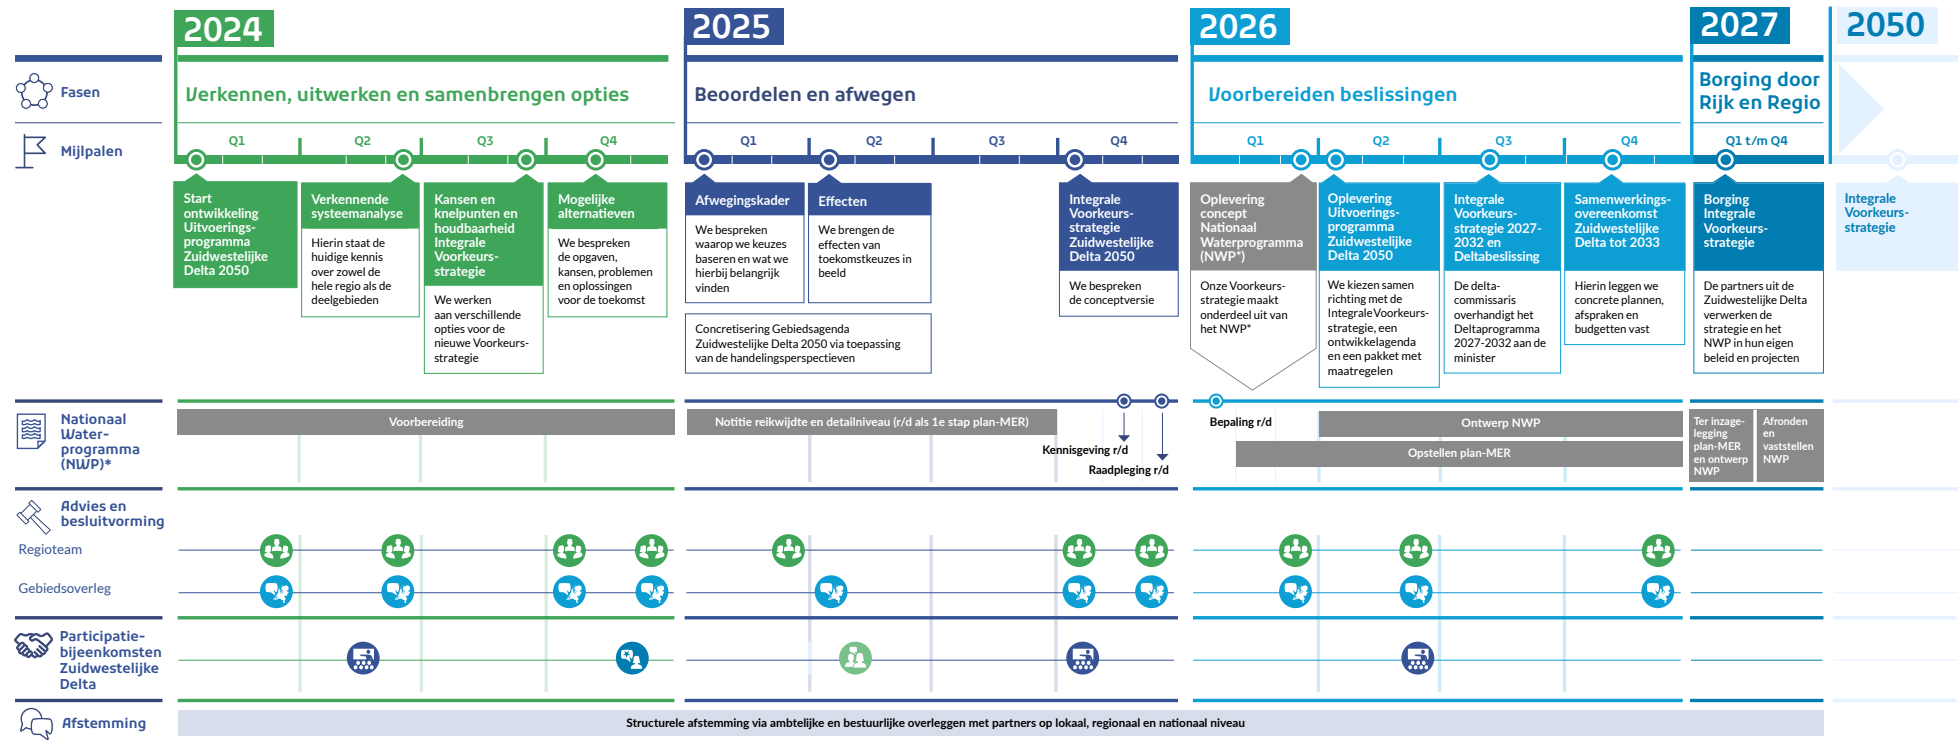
2024

2025

2026

2027

2050

Fasen

Verkennen, uitwerken en samenbrengen opties

Beoordelen en afwegen

Voorbereiden beslissingen

Borging door Rijk en Regio

Mijlpalen

Q1 Q2 Q3 Q4

Q1 Q2 Q3 Q4

Q1 Q2 Q3 Q4

Q1 t/m Q4

Start ontwikkeling Uitvoeringsprogramma Zuidwestelijke Delta 2050

Verkennende systeemanalyse

Hierin staat de huidige kennis over zowel de hele regio als de deelgebieden

Kansen en knelpunten en houdbaarheid Integrale Voorkeursstrategie

We werken aan verschillende opties voor de nieuwe Voorkeursstrategie

Mogelijke alternatieven

We bespreken de opgaven, kansen, problemen en oplossingen voor de toekomst

Afwegingskader

We bespreken waarop we keuzes baseren en wat we hierbij belangrijk vinden

Effecten

We brengen de effecten van toekomstkeuzes in beeld

Concretisering Gebiedsagenda Zuidwestelijke Delta 2050 via toepassing van de handelingsperspectieven

Integrale Voorkeursstrategie Zuidwestelijke Delta 2050

We bespreken de conceptversie

Oplevering concept Nationaal Waterprogramma (NWP*)

Onze Voorkeursstrategie maakt onderdeel uit van het NWP*

Oplevering Uitvoeringsprogramma Zuidwestelijke Delta 2050

We kiezen samen richting met de Integrale Voorkeursstrategie, een ontwikkelagenda en een pakket met maatregelen

Integrale Voorkeursstrategie 2027-2032 en Deltabeslissing

De deltacommissaris overhandigt het Deltaprogramma 2027-2032 aan de minister

Samenwerkingsovereenkomst Zuidwestelijke Delta tot 2033

Hierin leggen we concrete plannen, afspraken en budgetten vast

Borging Integrale Voorkeursstrategie

De partners uit de Zuidwestelijke Delta verwerken de strategie en het NWP in hun eigen beleid en projecten

Integrale Voorkeursstrategie

Nationaal Water-programma (NWP)*

Voorbereiding

Notitie reikwijdte en detailniveau (r/d als 1e stap plan-MER)

Kennisgeving r/d

Raadpleging r/d

Bepaling r/d

Ontwerp NWP

Opstellen plan-MER

Ter inzage-legging plan-MER en ontwerp NWP

Afronden en vaststellen NWP

Advies en besluitvorming

Regioteam

Gebiedsoverleg

Participatiebijeenkomsten Zuidwestelijke Delta

Afstemming

Structurele afstemming via ambtelijke en bestuurlijke overleggen met partners op lokaal, regionaal en nationaal niveau